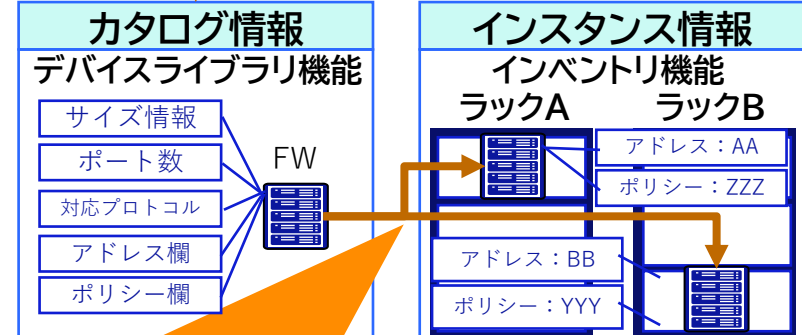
カタログ情報

デバイスライブラリ機能

サイズ情報

ポート数

対応プロトコル

アドレス欄

ポリシー欄

FW

インスタンス情報

インベントリ機能

ラックA

ラックB

アドレス：AA

ポリシー：ZZZ

アドレス：BB

ポリシー：YYY